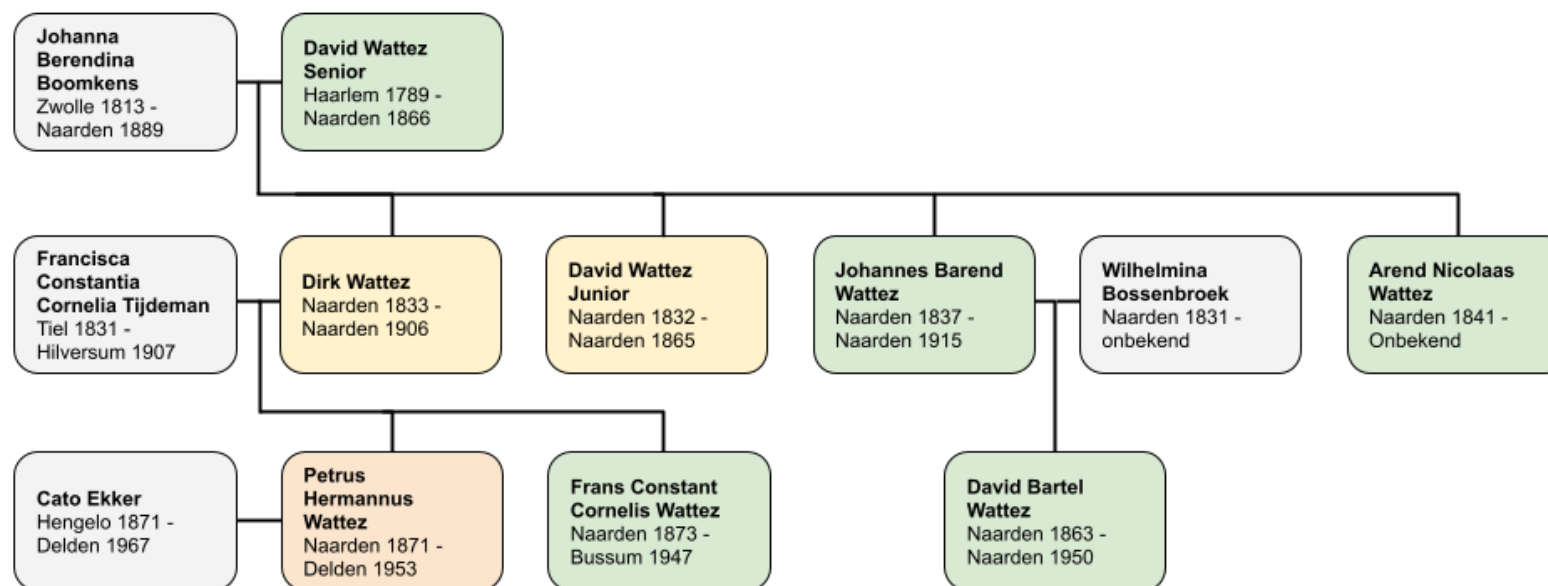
Johanna Berendina Boomkens
Zwolle 1813 - Naarden 1889

David Wattez Senior
Haarlem 1789 - Naarden 1866

Francisca Constantia Cornelia Tijdeman
Tiel 1831 - Hilversum 1907

Dirk Wattez
Naarden 1833 - Naarden 1906

David Wattez Junior
Naarden 1832 - Naarden 1865

Johannes Barend Wattez
Naarden 1837 - Naarden 1915

Wilhelmina Bossenbroek
Naarden 1831 - onbekend

Arend Nicolaas Wattez
Naarden 1841 - Onbekend

Cato Ekker
Hengelo 1871 - Delden 1967

Petrus Hermannus Wattez
Naarden 1871 - Delden 1953

Frans Constant Cornelis Wattez
Naarden 1873 - Bussum 1947

David Bartel Wattez
Naarden 1863 - Naarden 1950